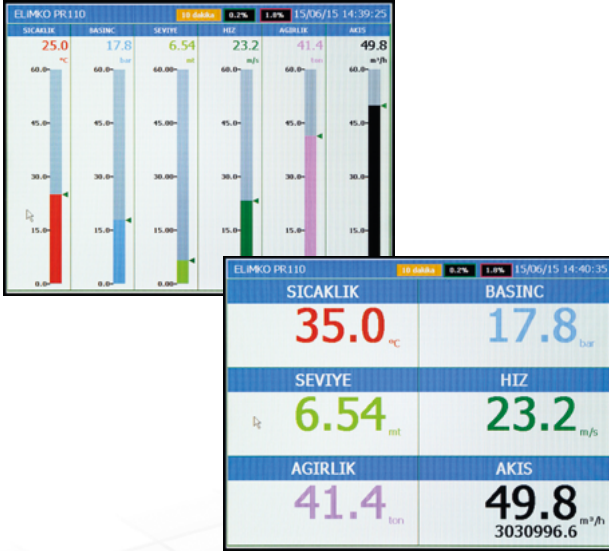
ELIMKO PR110 10 dakika 0.2% 1.8% 15/06/15 14:39:25

| SICAKLIK | BASINC | SEVIYE | HIZ | AGIRLIK | AKIS |
|---|---|---|---|---|---|
| 25.0 °C | 17.8 bar | 6.54 mt | 23.2 m/s | 41.4 ton | 49.8 m³/h |

60.0
45.0
30.0
15.0
0.0

60.0
45.0
30.0
15.0
0.0

60.0
45.0
30.0
15.0
0.0

60.0
45.0
30.0
15.0
0.0

60.0
45.0
30.0
15.0
0.0

60.0
45.0
30.0
15.0

ELIMKO PR110 10 dakika 0.2% 1.8% 15/06/15 14:40:35

SICAKLIK
35.0 °C

BASINC
17.8 bar

SEVIYE
6.54 mt

HIZ
23.2 m/s

AGIRLIK
41.4 ton

AKIS
49.8 m³/h
3030996.6